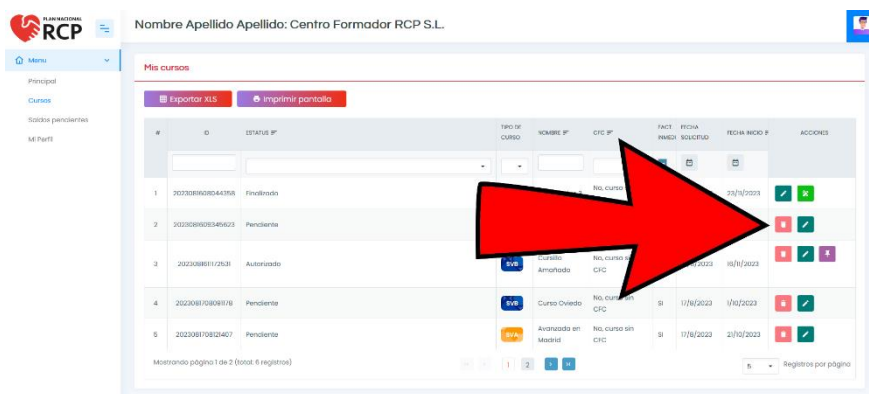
PLAN NACIONAL RCP

Nombre Apellido Apellido: Centro Formador RCP S.L.

Menu
Principal
Cursos
Saldos pendientes
Mi Perfil

Mis cursos

Exportar XLS
Imprimir pantalla

| # | ID | ESTATUS | TIPO DE CURSO | NOMBRE | CFC | FACT. PINEDI | FECHA SOLICITUD | FECHA INICIO | ACCIONES |
|---|---|---|---|---|---|---|---|---|---|
| 1 | 20230808084435 | Finalizado | | | No, curso | | | 23/8/2023 | |
| 2 | 20230808093456 | Pendiente | | | | | | | |
| 3 | 2023088611712531 | Autorizado | SVB | Cursillo Amañado | No, curso sin CFC | | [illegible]/2023 | 15/11/2023 | |
| 4 | 2023081708091178 | Pendiente | SVB | Curso Oviedo | No, curso sin CFC | Si | 17/8/2023 | 1/10/2023 | |
| 5 | 2023081708121407 | Pendiente | SVA | Avanzada en Madrid | No, curso sin CFC | Si | 17/8/2023 | 21/10/2023 | |

Mostrando página 1 de 2 (total: 6 registros)
1 2
5 Registros por página